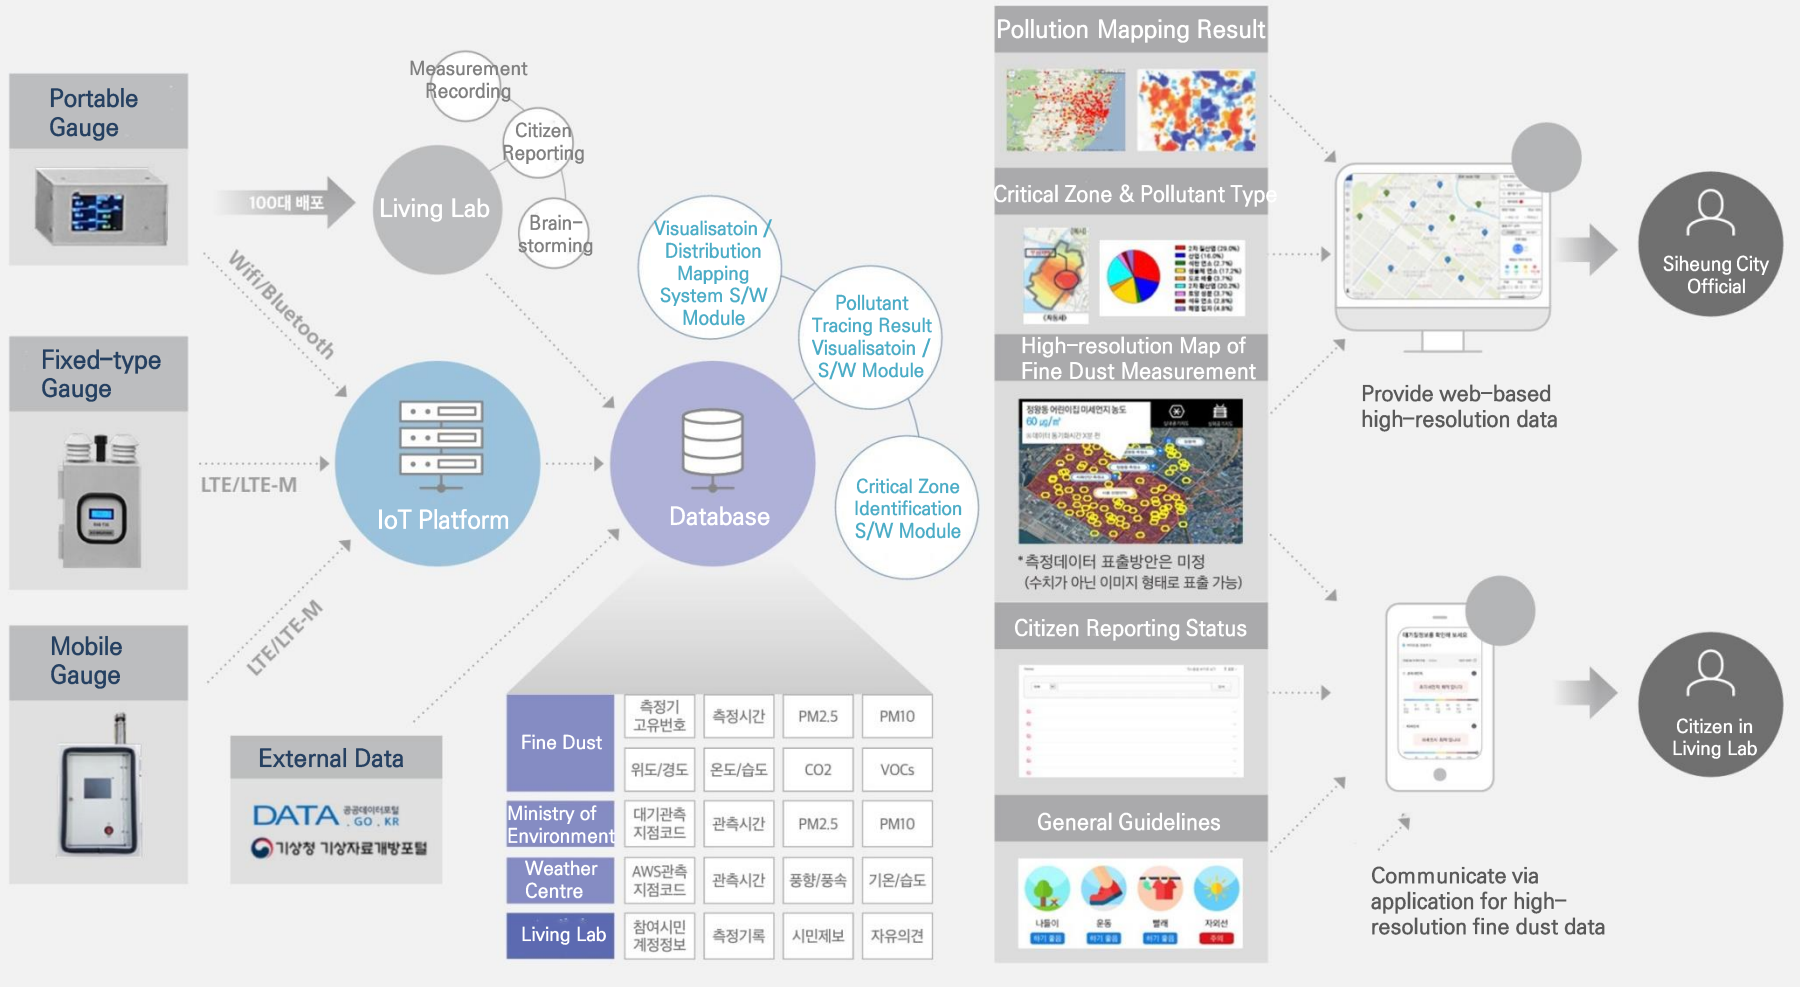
Portable Gauge

100대 배포

Living Lab

Measurement Recording

Citizen Reporting

Brain-storming

Wifi/Bluetooth

Fixed-type Gauge

LTE/LTE-M

IoT Platform

Database

Visualisatoin / Distribution Mapping System S/W Module

Pollutant Tracing Result Visualisatoin / S/W Module

Critical Zone Identification S/W Module

Mobile Gauge

LTE/LTE-M

External Data

DATA 공공데이터포털 .GO.KR

기상청 기상자료개방포털

| Fine Dust | 측정기 고유번호 | 측정시간 | PM2.5 | PM10 |
|---|---|---|---|---|
| | 위도/경도 | 온도/습도 | CO2 | VOCs |
| Ministry of Environment | 대기관측 지점코드 | 관측시간 | PM2.5 | PM10 |
| Weather Centre | AWS관측 지점코드 | 관측시간 | 풍향/풍속 | 기온/습도 |
| Living Lab | 참여시민 계정정보 | 측정기록 | 시민제보 | 자유의견 |

Pollution Mapping Result

Critical Zone & Pollutant Type

High-resolution Map of Fine Dust Measurement

60 ㎍/㎥

*측정데이터 표출방안은 미정
(수치가 아닌 이미지 형태로 표출 가능)

Citizen Reporting Status

General Guidelines

나들이 운동 빨래 자외선

Siheung City Official

Provide web-based high-resolution data

Citizen in Living Lab

Communicate via application for high-resolution fine dust data